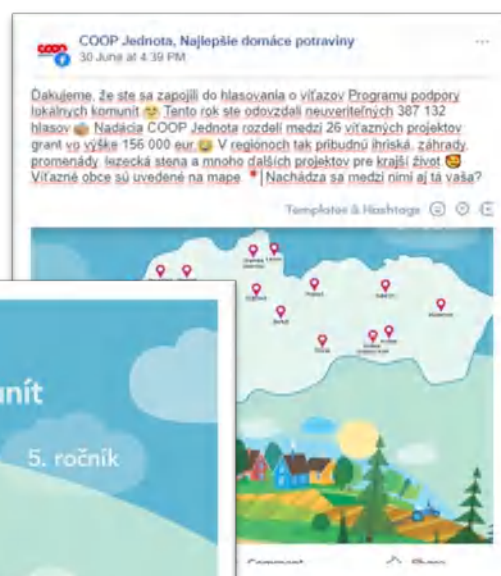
COOP Jednota, Najlepšie domáce potraviny
30 June at 4:39 PM

Ďakujeme, že ste sa zapojili do hlasovania o víťazov Programu podpory lokálnych komunít 😊 Tento rok ste odovzdali neuveriteľných 387 132 hlasov Nadácia COOP Jednota rozdelí medzi 26 víťazných projektov grant vo výške 156 000 eur V regiónoch tak pribudnú ihriská, záhrady, promenády, lezecká stena a mnoho ďalších projektov pre krajší život Víťazné obce sú uvedené na mape 📍Nachádza sa medzi nimi aj tá vaša?

Templates & Hashtags

unít

5. ročník

Comment

Share